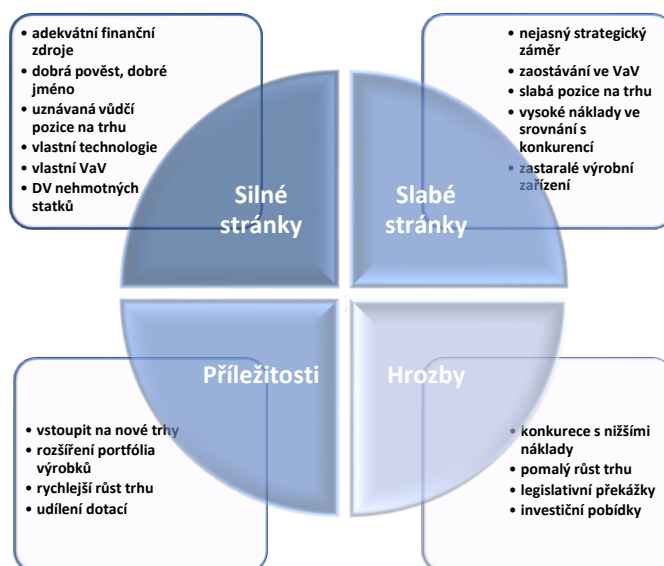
- adekvátní finanční zdroje
- dobrá pověst, dobré jméno
- uznávaná vůdčí pozice na trhu
- vlastní technologie
- vlastní VaV
- DV nehmotných statků

- nejasný strategický záměr
- zaostávání ve VaV
- slabá pozice na trhu
- vysoké náklady ve srovnání s konkurencí
- zastaralé výrobní zařízení

Silné stránky

Slabé stránky

Příležitosti

Hrozby

- vstoupit na nové trhy
- rozšíření portfólia výrobků
- rychlejší růst trhu
- udílení dotací

- konkurece s nižšími náklady
- pomalý růst trhu
- legislativní překážky
- investiční pobídky